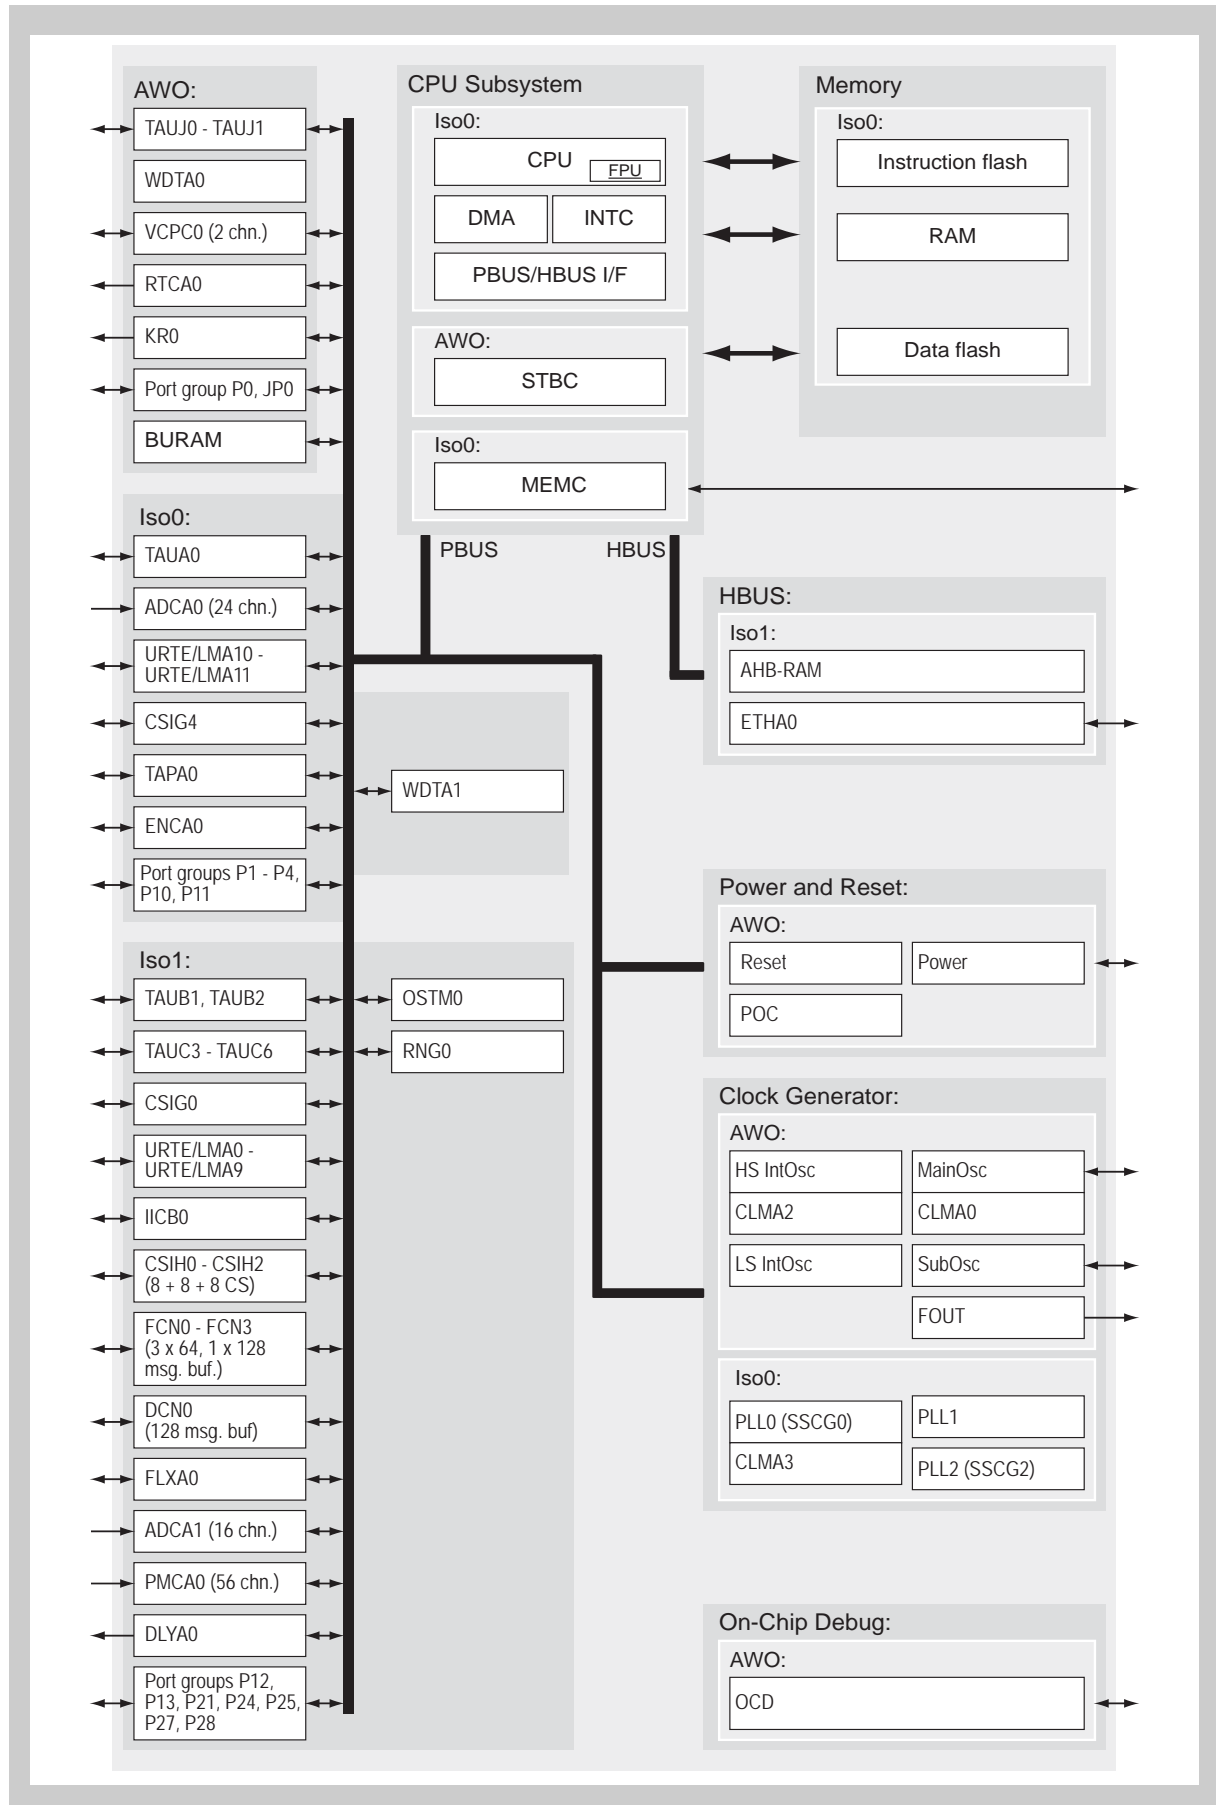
AWO:
TAUJ0 - TAUJ1
WDTA0
VCPC0 (2 chn.)
RTCA0
KR0
Port group P0, JP0
BURAM

CPU Subsystem
Iso0:
CPU
FPU
DMA
INTC
PBUS/HBUS I/F
AWO:
STBC
Iso0:
MEMC

Memory
Iso0:
Instruction flash
RAM
Data flash

PBUS
HBUS

Iso0:
TAUA0
ADCA0 (24 chn.)
URTE/LMA10 - URTE/LMA11
CSIG4
TAPA0
ENCA0
Port groups P1 - P4, P10, P11

WDTA1

HBUS:
Iso1:
AHB-RAM
ETHA0

Power and Reset:
AWO:
Reset
Power
POC

Iso1:
TAUB1, TAUB2
TAUC3 - TAUC6
CSIG0
URTE/LMA0 - URTE/LMA9
IICB0
CSIH0 - CSIH2 (8 + 8 + 8 CS)
FCN0 - FCN3 (3 x 64, 1 x 128 msg. buf.)
DCN0 (128 msg. buf)
FLXA0
ADCA1 (16 chn.)
PMCA0 (56 chn.)
DLYA0
Port groups P12, P13, P21, P24, P25, P27, P28

OSTM0
RNG0

Clock Generator:
AWO:
HS IntOsc
MainOsc
CLMA2
CLMA0
LS IntOsc
SubOsc
FOUT
Iso0:
PLL0 (SSCG0)
PLL1
CLMA3
PLL2 (SSCG2)

On-Chip Debug:
AWO:
OCD